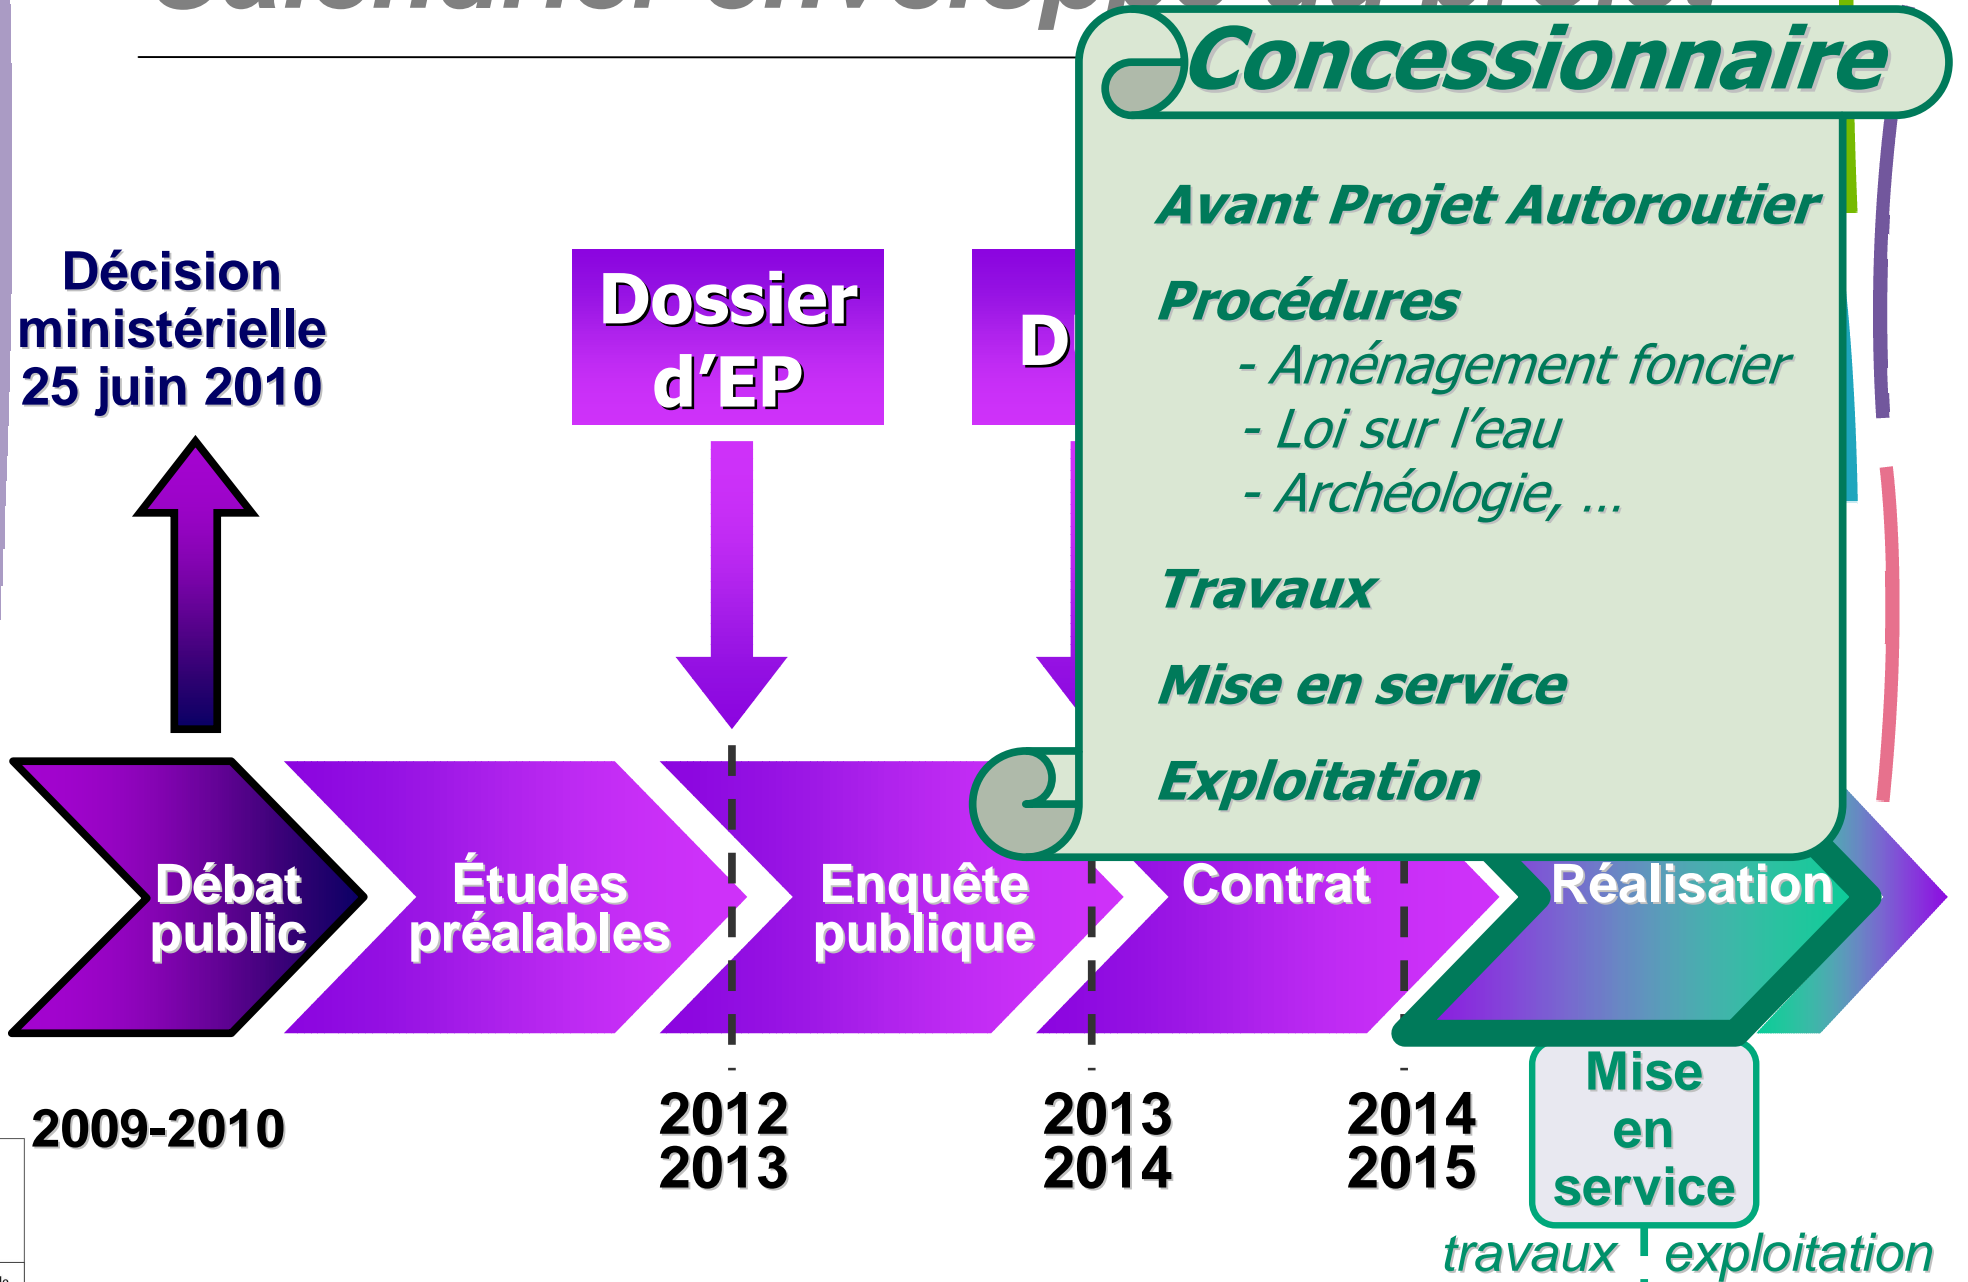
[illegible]

Concessionnaire

Avant Projet Autoroutier

Procédures
- Aménagement foncier
- Loi sur l'eau
- Archéologie, …

Travaux

Mise en service

Exploitation

Décision ministérielle 25 juin 2010

Dossier d'EP

D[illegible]

Débat public

Études préalables

Enquête publique

Contrat

Réalisation

2009-2010

2012 2013

2013 2014

2014 2015

Mise en service

travaux

exploitation